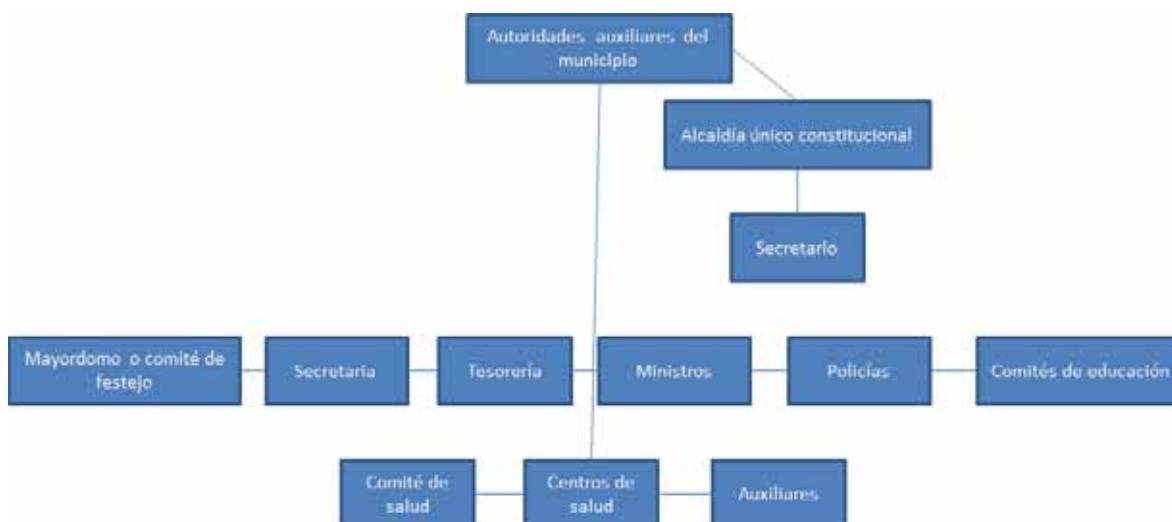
Autoridades auxiliares del municipio

Alcaldía único constitucional

Secretario

Mayordomo o comité de festejo

Secretaria

Tesorería

Ministros

Policías

Comités de educación

Comité de salud

Centros de salud

Auxiliares